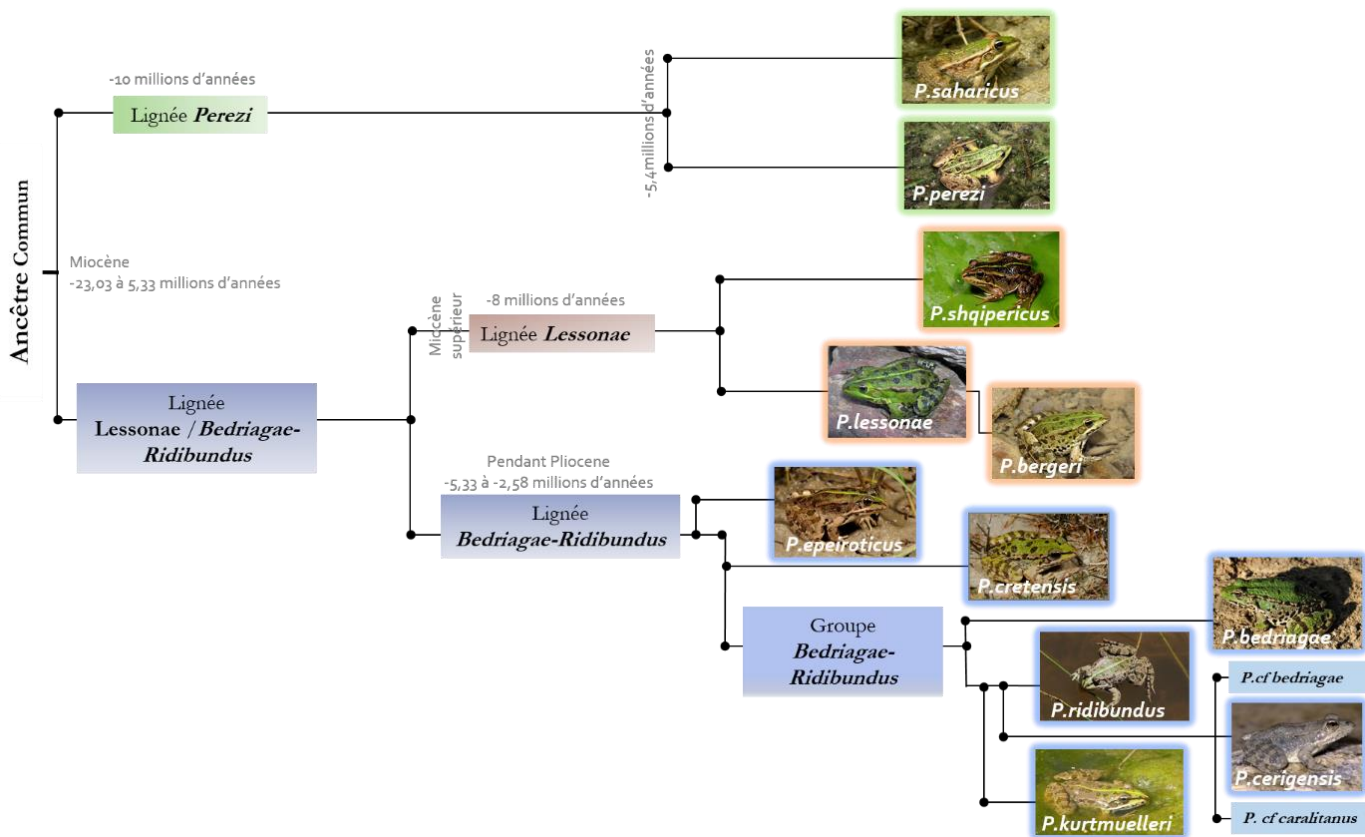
Ancêtre Commun

-10 millions d'années
Lignée *Perezi*

-5,4millions d'années

P.saharicus

P.perezi

Miocène
-23,03 à 5,33 millions d'années

Miocène supérieur
-8 millions d'années
Lignée *Lessonae*

P.shqipericus

P.lessonae

P.bergeri

Lignée
Lessonae / *Bedriagae-Ridibundus*

Pendant Pliocene
-5,33 à -2,58 millions d'années
Lignée
*Bedriagae-Ridibundus*

P.epeiroticus

P.cretensis

Groupe
*Bedriagae-Ridibundus*

P.bedriagae

P.cf bedriagae

P.ridibundus

P.cerigensis

P.kurtmuelleri

P. cf caralitanus